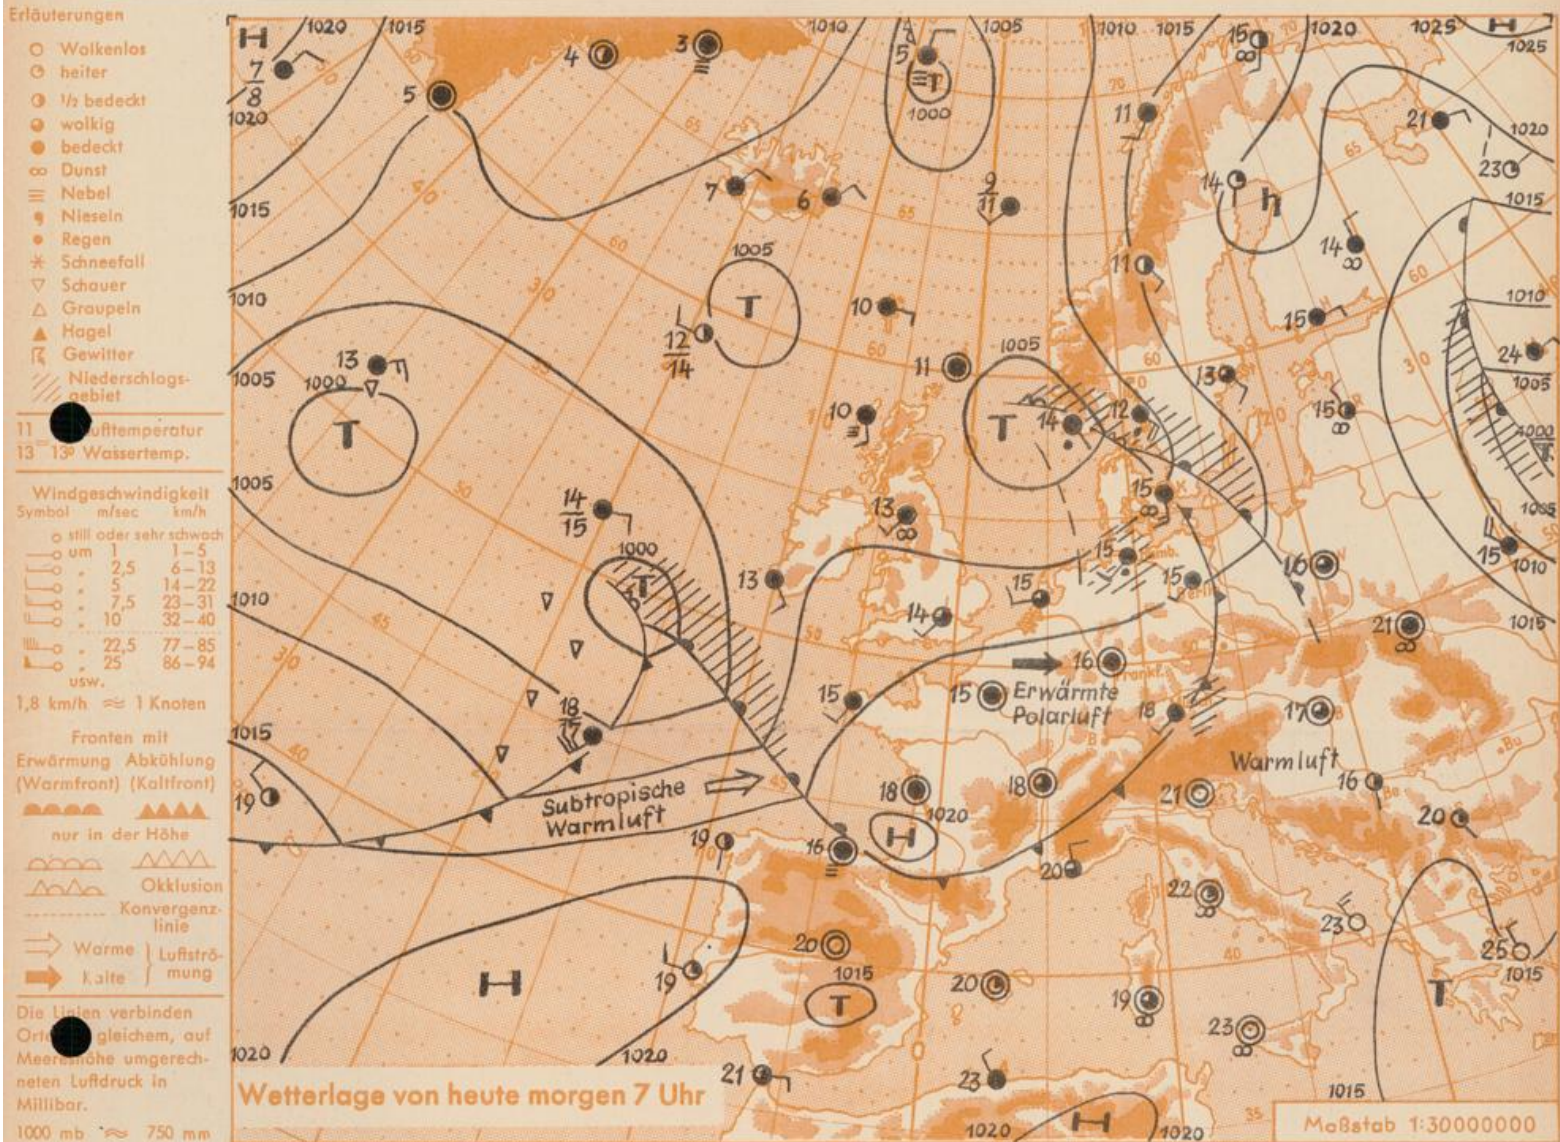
Erläuterungen
Wolkenlos
heiter
½ bedeckt
wolkig
bedeckt
Dunst
Nebel
Nieseln
Regen
Schneefall
Schauer
Graupeln
Hagel
Gewitter
Niederschlagsgebiet
11 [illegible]ufttemperatur
13 13° Wassertemp.

Windgeschwindigkeit
| Symbol | m/sec | km/h |
|---|---|---|
| | still oder sehr schwach | |
| um | 1 | 1–5 |
| | 2,5 | 6–13 |
| | 5 | 14–22 |
| | 7,5 | 23–31 |
| | 10 | 32–40 |
| | 22,5 | 77–85 |
| | 25 | 86–94 |
usw.
1,8 km/h ≈ 1 Knoten

Fronten mit
Erwärmung (Warmfront) Abkühlung (Kaltfront)
nur in der Höhe
Okklusion
Konvergenzlinie
Warme Luftströmung
Kalte

Die Linien verbinden Ort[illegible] gleichem, auf Meere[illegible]öhe umgerechneten Luftdruck in Millibar.
1000 mb ≈ 750 mm

H 1020 1015 7/8 1020 5 4 3 1010 5 1005 1010 1015 15 1020 1025 H 1025 1000 T 11 21 1020 7 6 9/11 14 h 23 1015 1015 1005 T 14 1010 10 11 1010 12/14 15 24 1005 13 1000 T 11 1005 13 T 14 12 10 15 1000 1005 14/15 15 13 1005 1000 T 15 16 1010 13 15 15 21 1010 14 1015 16 Erwärmte Polarluft 15 15 18 17 18 1015 Warmluft 16 19 Subtropische Warmluft 18 1020 18 21 20 H 19 16 20 22 23 20 1015 T 25 1015 H 19 T 20 19 1020 1020 23 21 23 1015 1020 H 1020

Wetterlage von heute morgen 7 Uhr
Maßstab 1:30000000